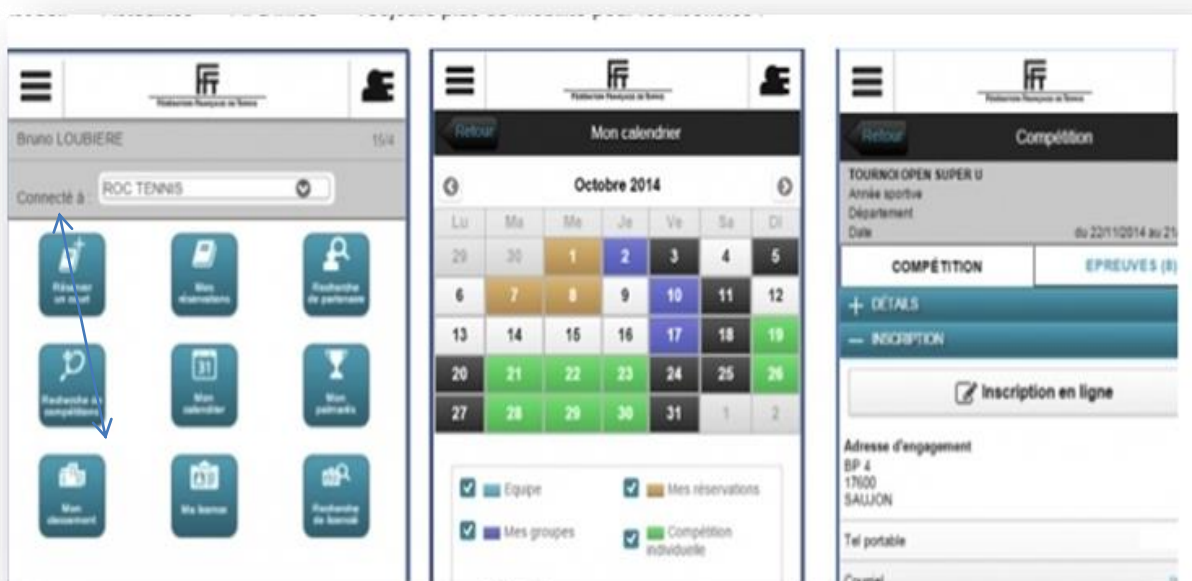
FFT
Fédération Française de Tennis

Bruno LOUBIERE
15/4

Connecté à : ROC TENNIS

Réserver un court
Mes réservations
Recherche de partenaire
Recherche de compétitions
Mon calendrier
Mon palmarès
Mon classement
Ma licence
Recherche de licencié

FFT
Fédération Française de Tennis

Retour
Mon calendrier

Octobre 2014

| Lu | Ma | Me | Je | Ve | Sa | Di |
|---|---|---|---|---|---|---|
| 29 | 30 | 1 | 2 | 3 | 4 | 5 |
| 6 | 7 | 8 | 9 | 10 | 11 | 12 |
| 13 | 14 | 15 | 16 | 17 | 18 | 19 |
| 20 | 21 | 22 | 23 | 24 | 25 | 26 |
| 27 | 28 | 29 | 30 | 31 | 1 | 2 |

Equipe
Mes réservations
Mes groupes
Compétition individuelle

FFT
Fédération Française de Tennis

Retour
Compétition

TOURNOI OPEN SUPER U
Année sportive
Département
Date
du 22/11/2014 au 21

COMPÉTITION
EPREUVES (8)

+ DÉTAILS
— INSCRIPTION

Inscription en ligne

Adresse d'engagement
BP 4
17600
SAUJON

Tel portable
Courriel